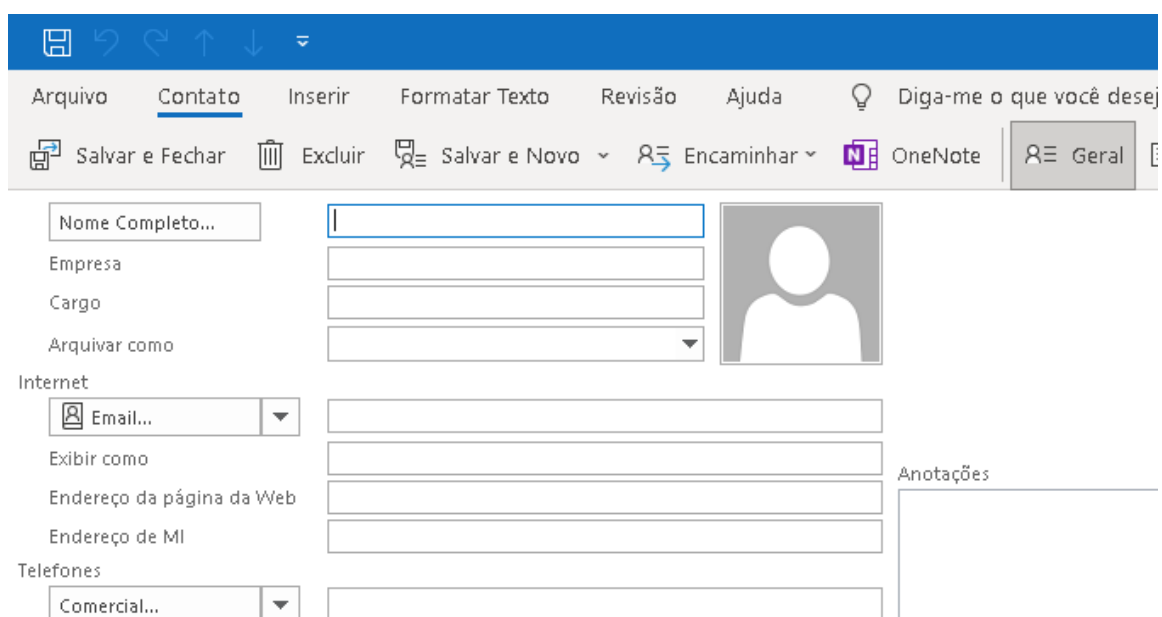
Arquivo Contato Inserir Formatar Texto Revisão Ajuda Diga-me o que você desej

Salvar e Fechar Excluir Salvar e Novo Encaminhar OneNote Geral

Nome Completo...
Empresa
Cargo
Arquivar como
Internet
Email...
Exibir como
Endereço da página da Web
Endereço de MI
Telefones
Comercial...

Anotações